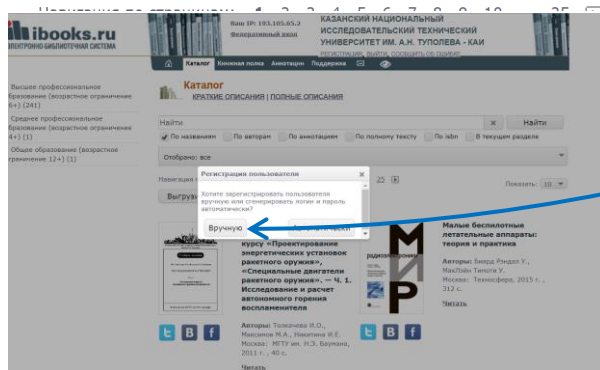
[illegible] 1 2 3 4 5 6 7 8 9 10 ... 25

ibooks.ru
ЭЛЕКТРОННО-БИБЛИОТЕЧНАЯ СИСТЕМА

Ваш IP: 193.105.65.2
Федеральный вход

КАЗАНСКИЙ НАЦИОНАЛЬНЫЙ ИССЛЕДОВАТЕЛЬСКИЙ ТЕХНИЧЕСКИЙ УНИВЕРСИТЕТ ИМ. А.Н. ТУПОЛЕВА - КАИ
РЕГИСТРАЦИЯ, ВЫЙТИ, ПОЛУЧИТЬ ОБ ОШИБКЕ

Каталог Книжная полка Аннотации Поддержка

Высшее профессиональное образование (возрастное ограничение 6+) (241)
Среднее профессиональное образование (возрастное ограничение 4+) (1)
Общее образование (возрастное ограничение 12+) (1)

Каталог
КРАТКИЕ ОПИСАНИЯ | ПОЛНЫЕ ОПИСАНИЯ

Найти
Найти
По названиям По авторам По аннотациям По полному тексту По isbn В текущем разделе

Отобрано: все

Навигация 25
Показать: 10

Выгру

Регистрация пользователя
Хотите зарегистрировать пользователя вручную или сгенерировать логин и пароль автоматически?
Вручную
Автоматически

курсу «Проектирование энергетических установок ракетного оружия», «Специальные двигатели ракетного оружия». — Ч. 1. Исследование и расчет автономного горения воспламенителя

Авторы: Толкачева И.О., Максимов М.А., Никитина И.Е.
Москва: МГТУ им. Н.Э. Баумана, 2011 г., 40 с.
Читать

Малые беспилотные летательные аппараты: теория и практика

Авторы: Бирд Рэндал У., МакЛэйн Тимоти У.
Москва: Техносфера, 2015 г., 312 с.
Читать

МИР